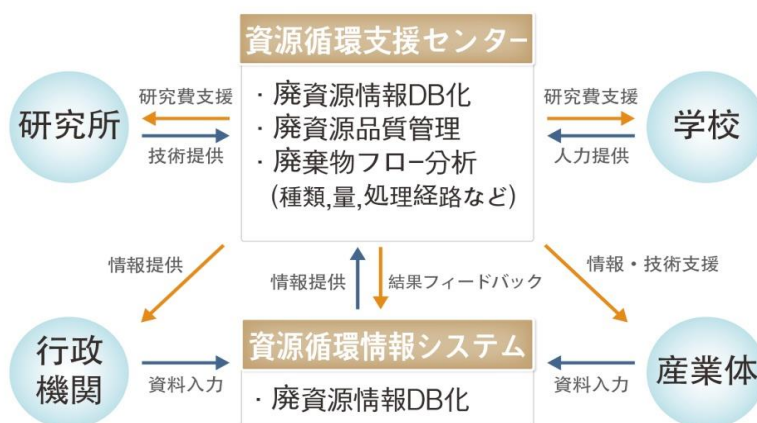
資源循環支援センター

· 廃資源情報DB化
· 廃資源品質管理
· 廃棄物フロー分析
(種類,量,処理経路など)

研究所

研究費支援

技術提供

学校

研究費支援

人力提供

情報提供

情報提供

結果フィードバック

情報・技術支援

行政機関

資料入力

資源循環情報システム

· 廃資源情報DB化

資料入力

産業体